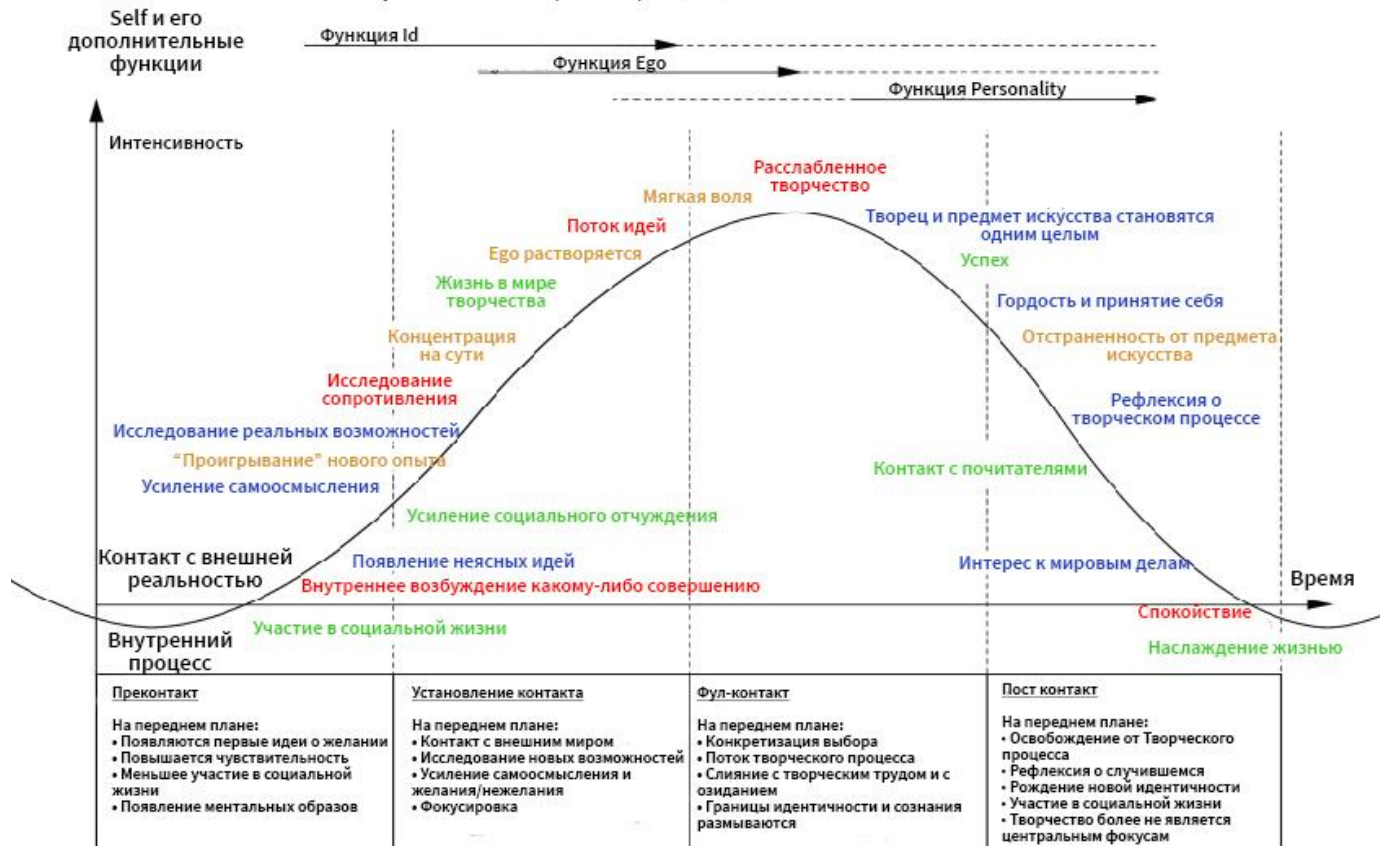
Self и его дополнительные функции

Функция Id

Функция Ego

Функция Personality

Интенсивность

Расслабленное творчество

Мягкая воля

Поток идей

Творец и предмет искусства становятся одним целым

Ego растворяется

Успех

Жизнь в мире творчества

Гордость и принятие себя

Концентрация на сути

Отстраненность от предмета искусства

Исследование сопротивления

Рефлексия о творческом процессе

Исследование реальных возможностей

"Проигрывание" нового опыта

Контакт с почитателями

Усиление самоосмысления

Усиление социального отчуждения

Контакт с внешней реальностью

Появление неясных идей

Интерес к мировым делам

Внутреннее возбуждение какому-либо совершению

Время

Спокойствие

Внутренний процесс

Участие в социальной жизни

Наслаждение жизнью

| Преконтакт | Установление контакта | Фул-контакт | Пост контакт |
|---|---|---|---|
| На переднем плане: • Появляются первые идеи о желании • Повышается чувствительность • Меньшее участие в социальной жизни • Появление ментальных образов | На переднем плане: • Контакт с внешним миром • Исследование новых возможностей • Усиление самоосмысления и желания/нежелания • Фокусировка | На переднем плане: • Конкретизация выбора • Поток творческого процесса • Слияние с творческим трудом и с озиданием • Границы идентичности и сознания размываются | На переднем плане: • Освобождение от Творческого процесса • Рефлексия о случившемся • Рождение новой идентичности • Участие в социальной жизни • Творчество более не является центральным фокусам |